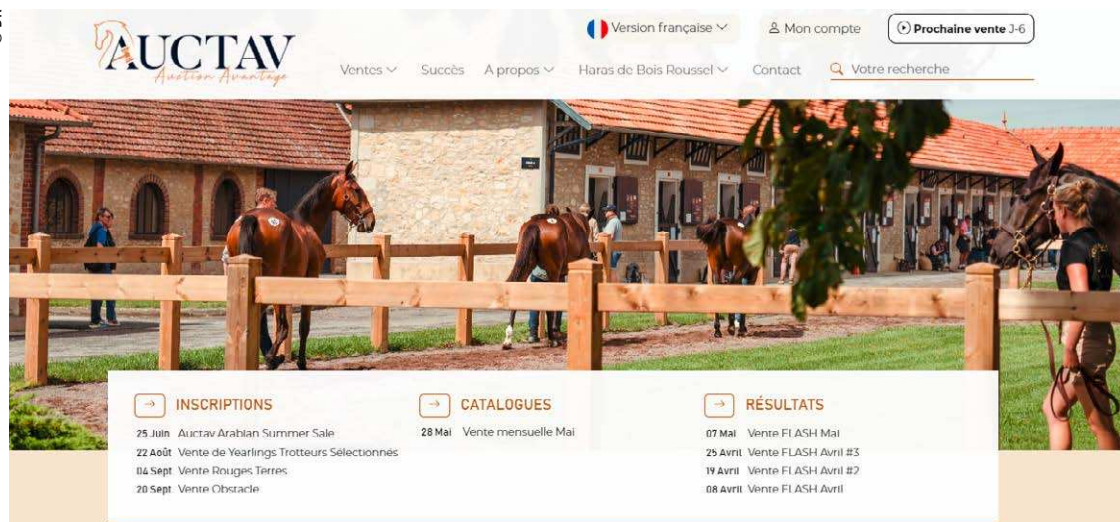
AUCTAV
Auction Avantage

Version française
Mon compte
Prochaine vente J-6

Ventes
Succès
A propos
Haras de Bois Roussel
Contact
Votre recherche

INSCRIPTIONS
25 Juin Auctav Arabian Summer Sale
22 Août Vente de Yearlings Trotteurs Sélectionnés
04 Sept Vente Rouges Terres
20 Sept Vente Obstacle

CATALOGUES
28 Mai Vente mensuelle Mai

RÉSULTATS
07 Mai Vente FLASH Mai
25 Avril Vente FLASH Avril #3
19 Avril Vente FLASH Avril #2
08 Avril Vente FLASH Avril